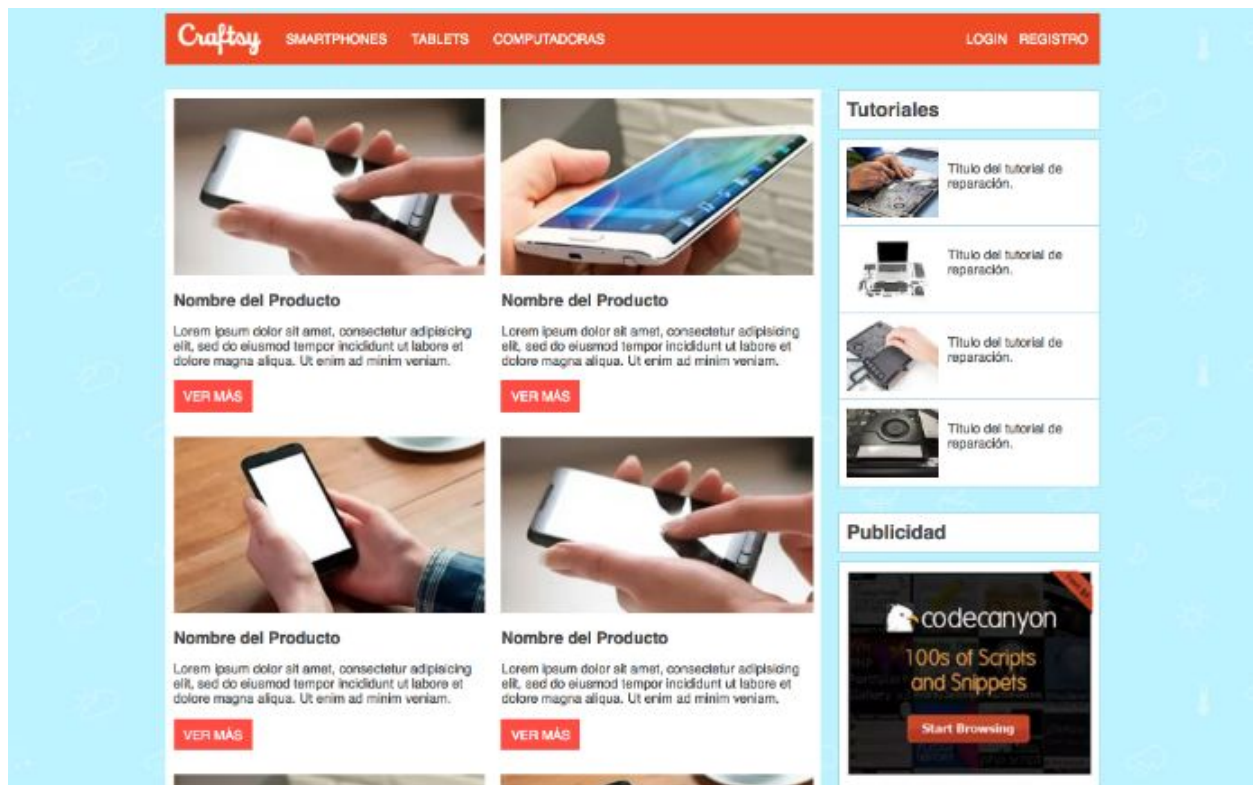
Craftsy SMARTPHONES TABLETS COMPUTADORAS LOGIN REGISTRO

Nombre del Producto

Lorem ipsum dolor sit amet, consectetur adipisicing elit, sed do eiusmod tempor incididunt ut labore et dolore magna aliqua. Ut enim ad minim veniam.

VER MÁS

Nombre del Producto

Lorem ipsum dolor sit amet, consectetur adipisicing elit, sed do eiusmod tempor incididunt ut labore et dolore magna aliqua. Ut enim ad minim veniam.

VER MÁS

Nombre del Producto

Lorem ipsum dolor sit amet, consectetur adipisicing elit, sed do eiusmod tempor incididunt ut labore et dolore magna aliqua. Ut enim ad minim veniam.

VER MÁS

Nombre del Producto

Lorem ipsum dolor sit amet, consectetur adipisicing elit, sed do eiusmod tempor incididunt ut labore et dolore magna aliqua. Ut enim ad minim veniam.

VER MÁS

Tutoriales

Título del tutorial de reparación.

Título del tutorial de reparación.

Título del tutorial de reparación.

Título del tutorial de reparación.

Publicidad

codecanyon
100s of Scripts and Snippets
Start Browsing